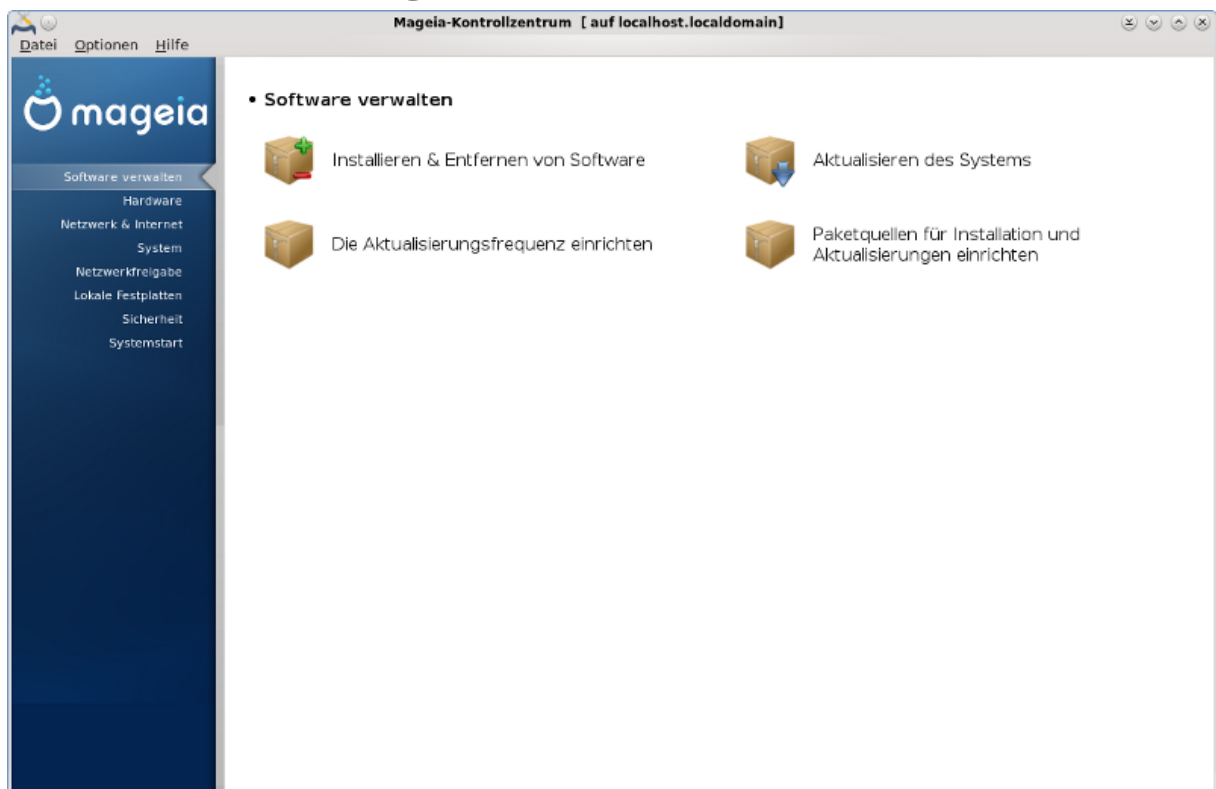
Mageia-Kontrollzentrum [ auf localhost.localdomain]

Datei Optionen Hilfe

mageia

Software verwalten
Hardware
Netzwerk & Internet
System
Netzwerkfreigabe
Lokale Festplatten
Sicherheit
Systemstart

• Software verwalten

Installieren & Entfernen von Software

Aktualisieren des Systems

Die Aktualisierungsfrequenz einrichten

Paketquellen für Installation und Aktualisierungen einrichten